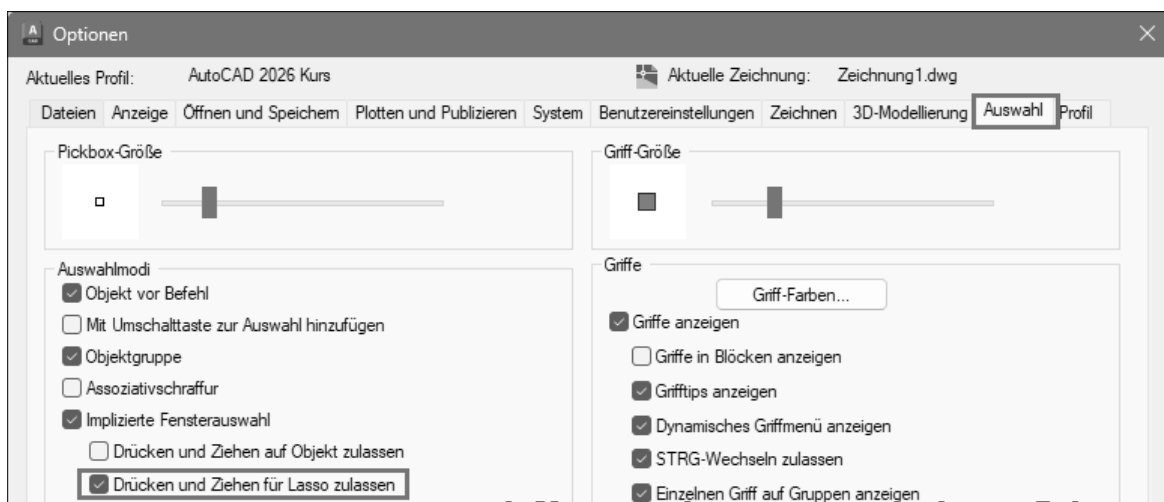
Optionen

Aktuelles Profil: AutoCAD 2026 Kurs

Aktuelle Zeichnung: Zeichnung1.dwg

Dateien | Anzeige | Öffnen und Speichern | Plotten und Publizieren | System | Benutzereinstellungen | Zeichnen | 3D-Modellierung | Auswahl | Profil

Pickbox-Größe

Griff-Größe

Auswahlmodi

Objekt vor Befehl

Mit Umschalttaste zur Auswahl hinzufügen

Objektgruppe

Assoziativschraffur

Implizierte Fensterauswahl

Drücken und Ziehen auf Objekt zulassen

Drücken und Ziehen für Lasso zulassen

Griffe

Griff-Farben...

Griffe anzeigen

Griffe in Blöcken anzeigen

Grifftips anzeigen

Dynamisches Griffmenü anzeigen

STRG-Wechseln zulassen

Einzelnen Griff auf Gruppen anzeigen